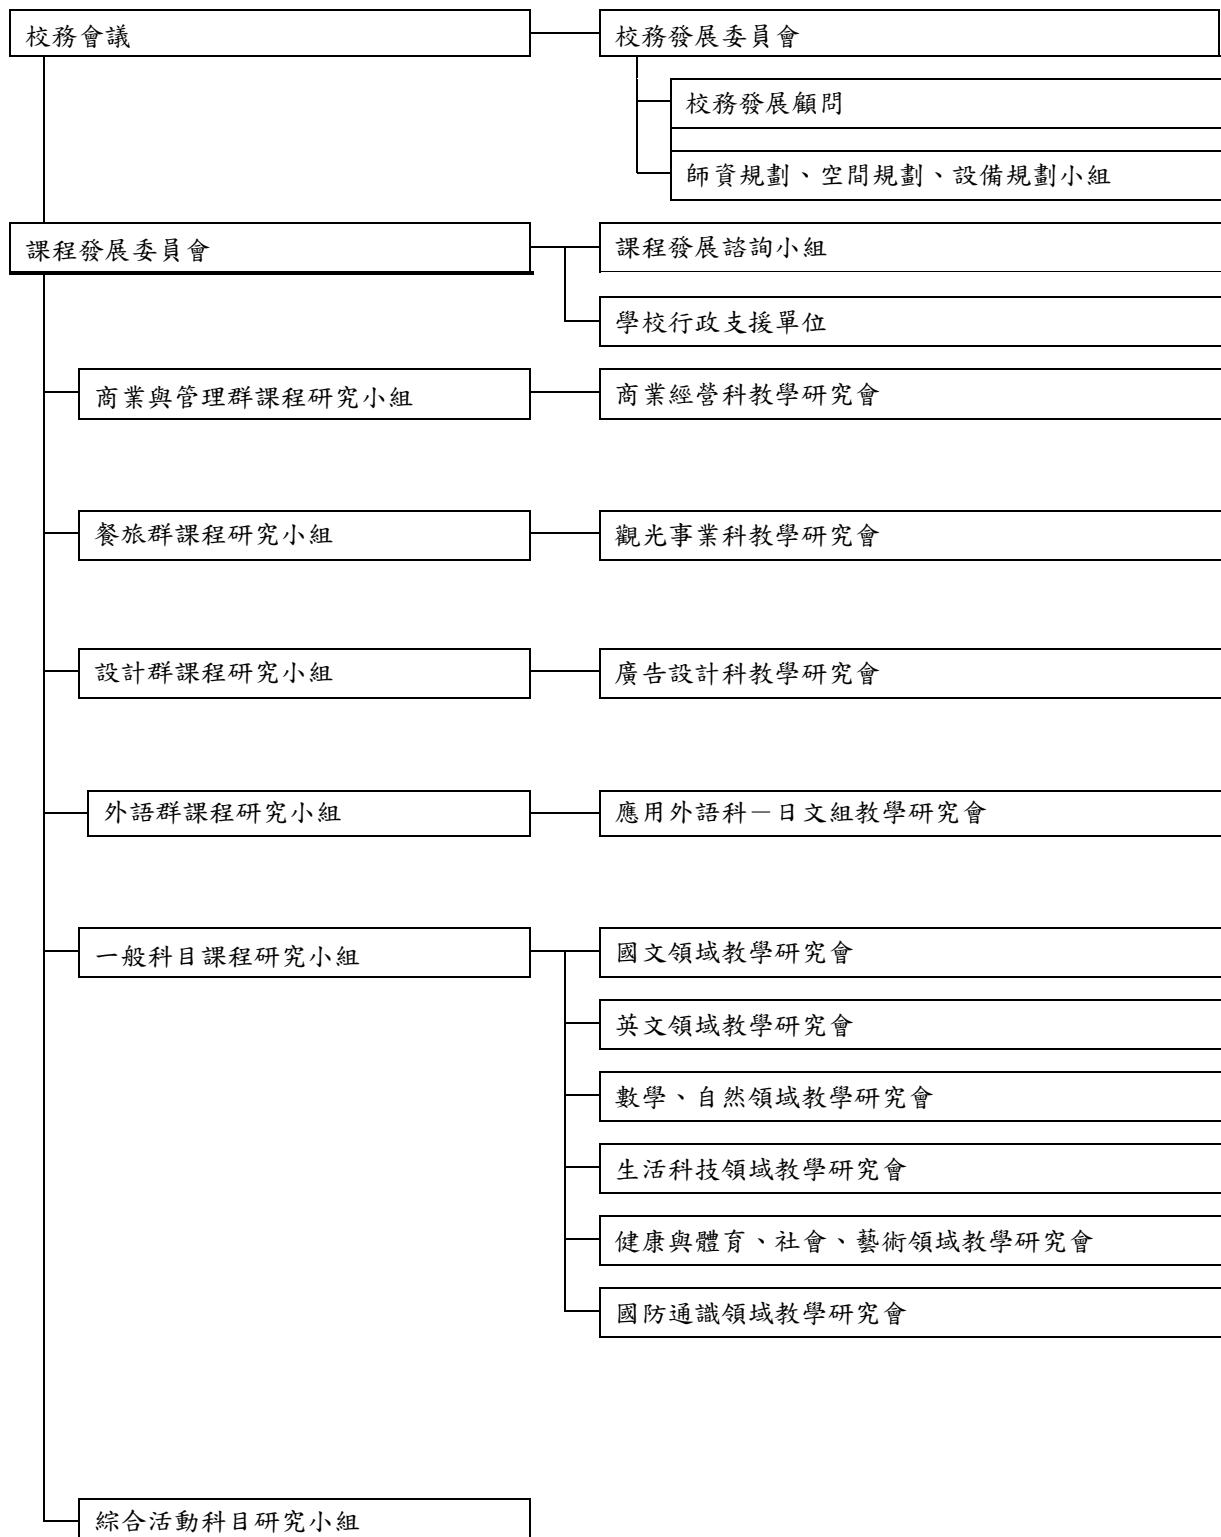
校務會議

校務發展委員會

校務發展顧問

師資規劃、空間規劃、設備規劃小組

課程發展委員會

課程發展諮詢小組

學校行政支援單位

商業與管理群課程研究小組

商業經營科教學研究會

餐旅群課程研究小組

觀光事業科教學研究會

設計群課程研究小組

廣告設計科教學研究會

外語群課程研究小組

應用外語科－日文組教學研究會

一般科目課程研究小組

國文領域教學研究會

英文領域教學研究會

數學、自然領域教學研究會

生活科技領域教學研究會

健康與體育、社會、藝術領域教學研究會

國防通識領域教學研究會

綜合活動科目研究小組